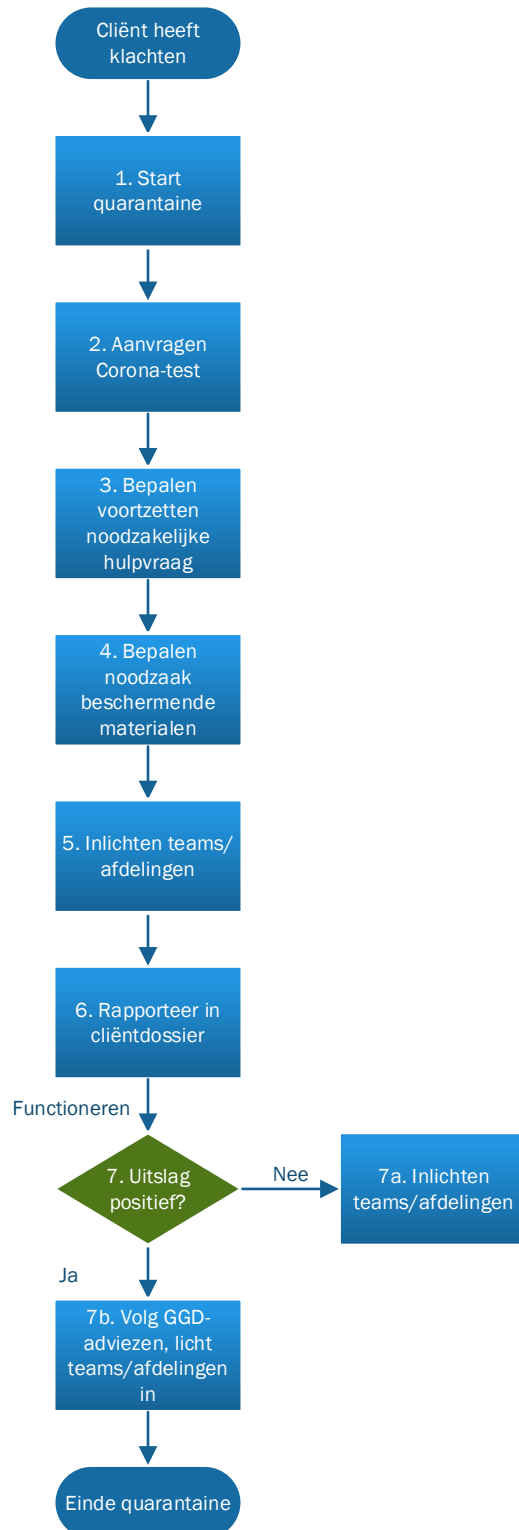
Cliënt heeft klachten

1. Start quarantaine

2. Aanvragen Corona-test

3. Bepalen voortzetten noodzakelijke hulpvraag

4. Bepalen noodzaak beschermende materialen

5. Inlichten teams/ afdelingen

6. Rapporteer in cliëntdossier

Functioneren

7. Uitslag positief?

Nee

7a. Inlichten teams/afdelingen

Ja

7b. Volg GGD-adviezen, licht teams/afdelingen in

Einde quarantaine